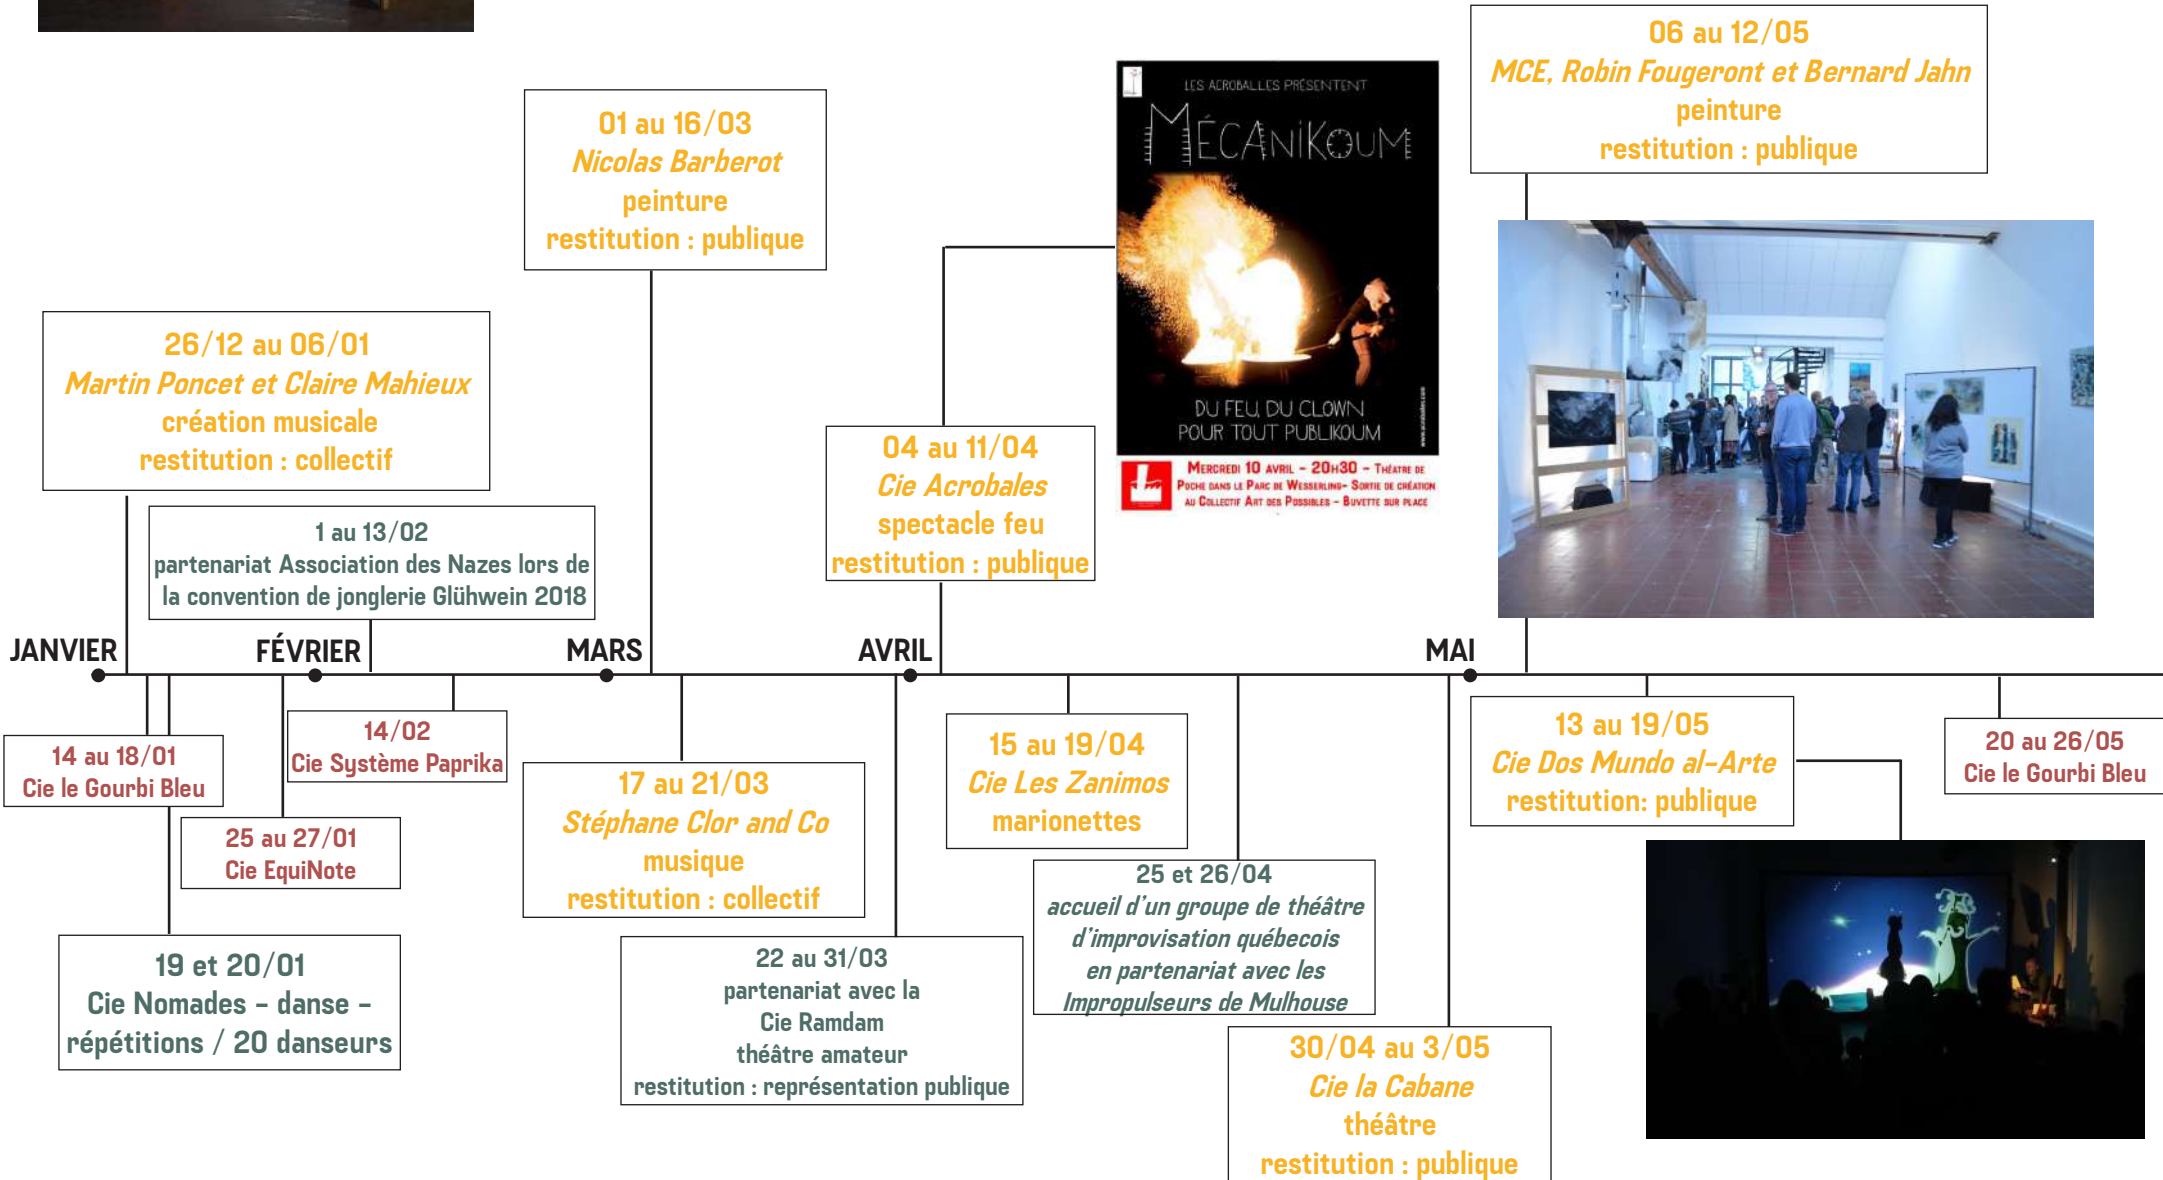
01 au 16/03
Nicolas Barberot
peinture
restitution : publique

LES ACROBALLES PRÉSENTENT
MÉCANIKOUM
DU FEU, DU CLOWN
POUR TOUT PUBLIKOUM
MERCREDI 10 AVRIL - 20H30 - THÉÂTRE DE POCHE DANS LE PARC DE WESSERLING - SORTIE DE CRÉATION AU COLLECTIF ART DES POSSIBLES - BUVETTE SUR PLACE

06 au 12/05
MCE, Robin Fougeront et Bernard Jahn
peinture
restitution : publique

26/12 au 06/01
Martin Poncet et Claire Mahieux
création musicale
restitution : collectif

1 au 13/02
partenariat Association des Nazes lors de la convention de jonglerie Glühwein 2018

04 au 11/04
Cie Acrobales
spectacle feu
restitution : publique

JANVIER
FÉVRIER
MARS
AVRIL
MAI

14 au 18/01
Cie le Gourbi Bleu

14/02
Cie Système Paprika

25 au 27/01
Cie EquiNote

17 au 21/03
Stéphane Clor and Co
musique
restitution : collectif

15 au 19/04
Cie Les Zanimos
marionettes

13 au 19/05
Cie Dos Mundo al-Arte
restitution: publique

20 au 26/05
Cie le Gourbi Bleu

25 et 26/04
accueil d'un groupe de théâtre d'improvisation québecois en partenariat avec les Impropulseurs de Mulhouse

19 et 20/01
Cie Nomades - danse - répétitions / 20 danseurs

22 au 31/03
partenariat avec la Cie Ramdam
théâtre amateur
restitution : représentation publique

30/04 au 3/05
Cie la Cabane
théâtre
restitution : publique